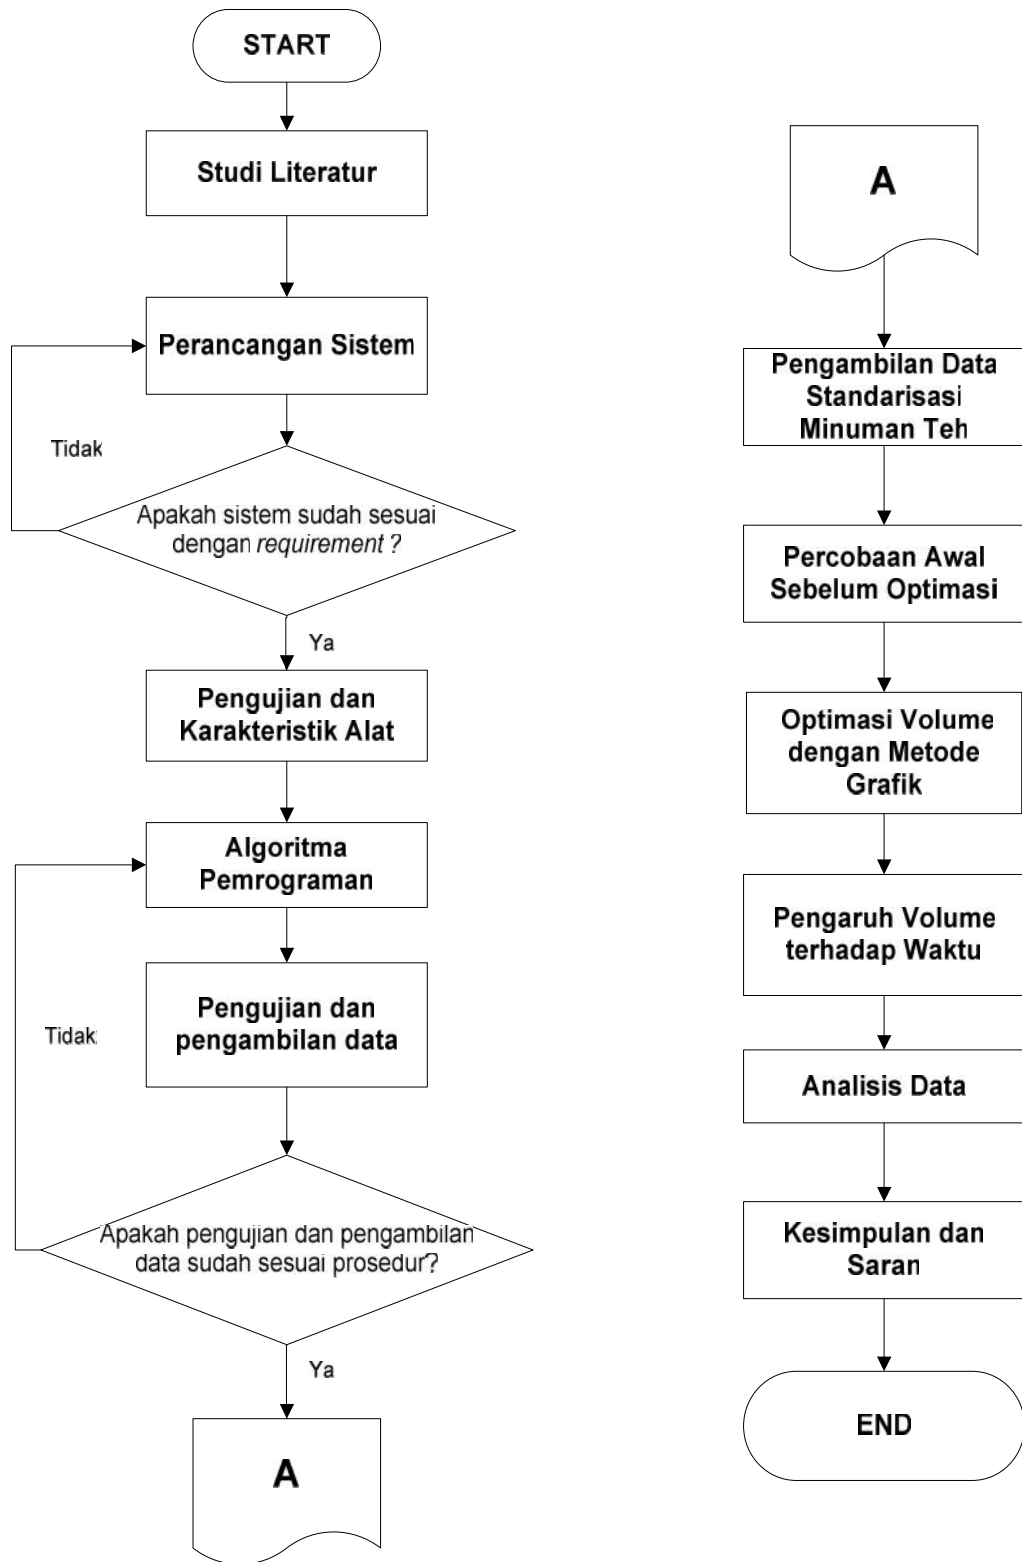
START

Studi Literatur

Perancangan Sistem

Tidak

Apakah sistem sudah sesuai dengan *requirement* ?

Ya

Pengujian dan Karakteristik Alat

Algoritma Pemrograman

Pengujian dan pengambilan data

Tidak

Apakah pengujian dan pengambilan data sudah sesuai prosedur?

Ya

A

A

Pengambilan Data Standarisasi Minuman Teh

Percobaan Awal Sebelum Optimasi

Optimasi Volume dengan Metode Grafik

Pengaruh Volume terhadap Waktu

Analisis Data

Kesimpulan dan Saran

END